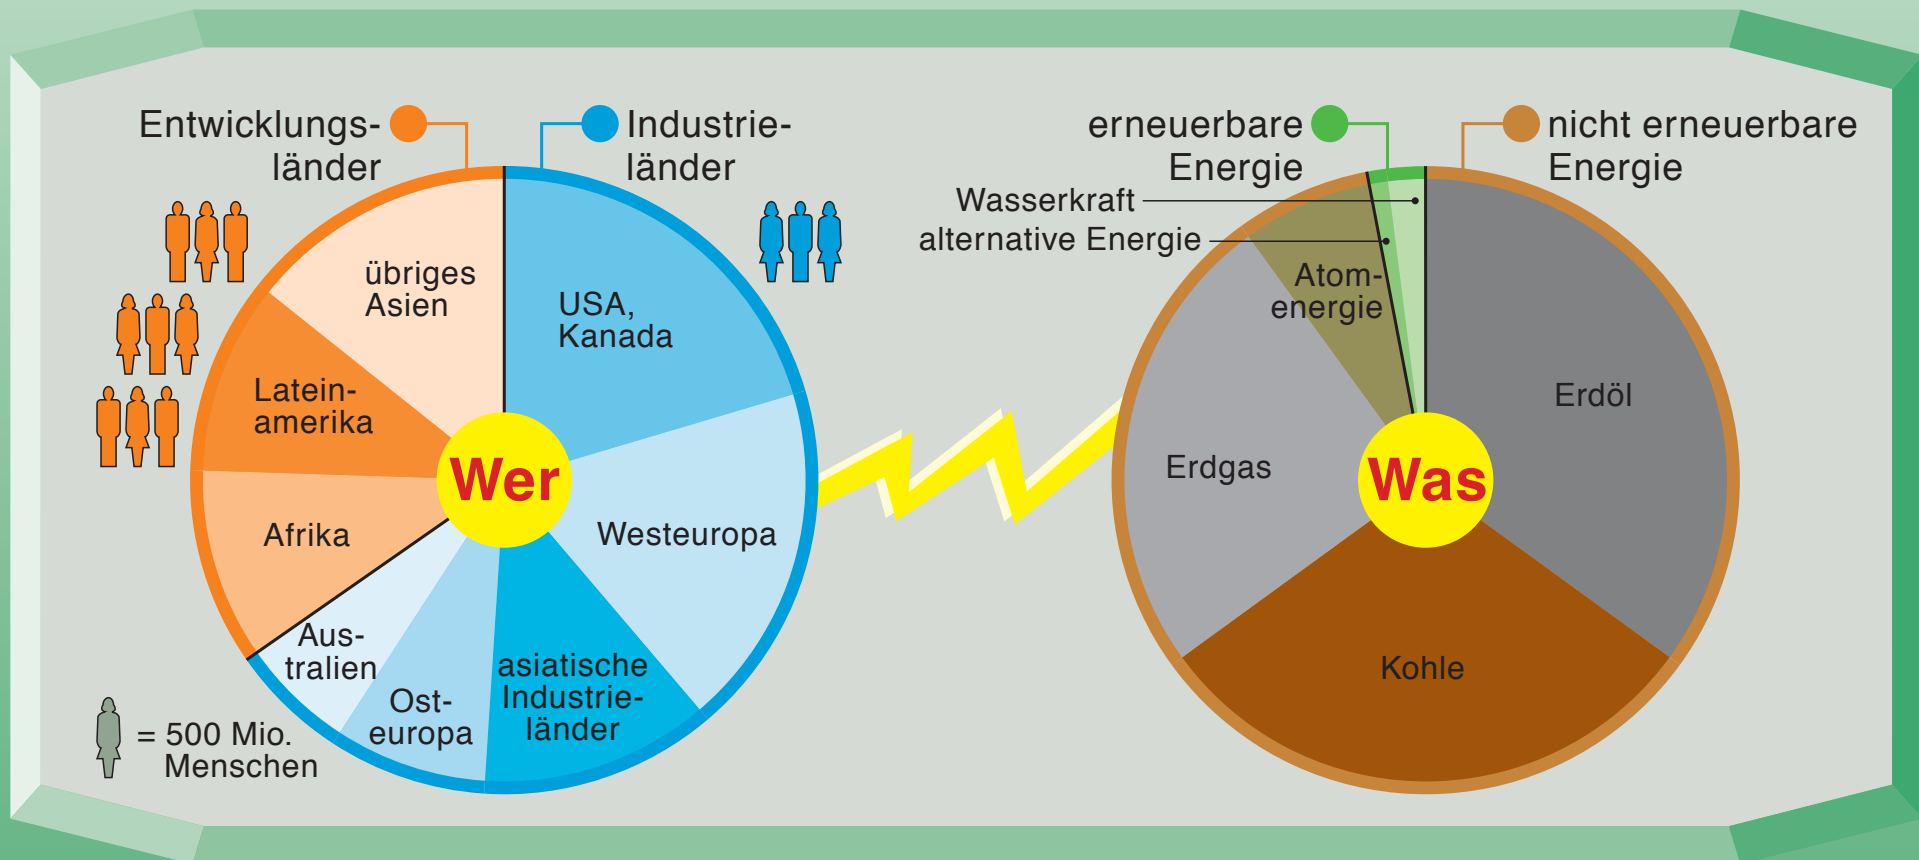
Entwicklungsländer

Industrieländer

übriges Asien

Lateinamerika

Afrika

Australien

Osteuropa

asiatische Industrieländer

Westeuropa

USA, Kanada

Wer

= 500 Mio. Menschen

erneuerbare Energie

nicht erneuerbare Energie

Wasserkraft

alternative Energie

Atomenergie

Erdöl

Erdgas

Was

Kohle